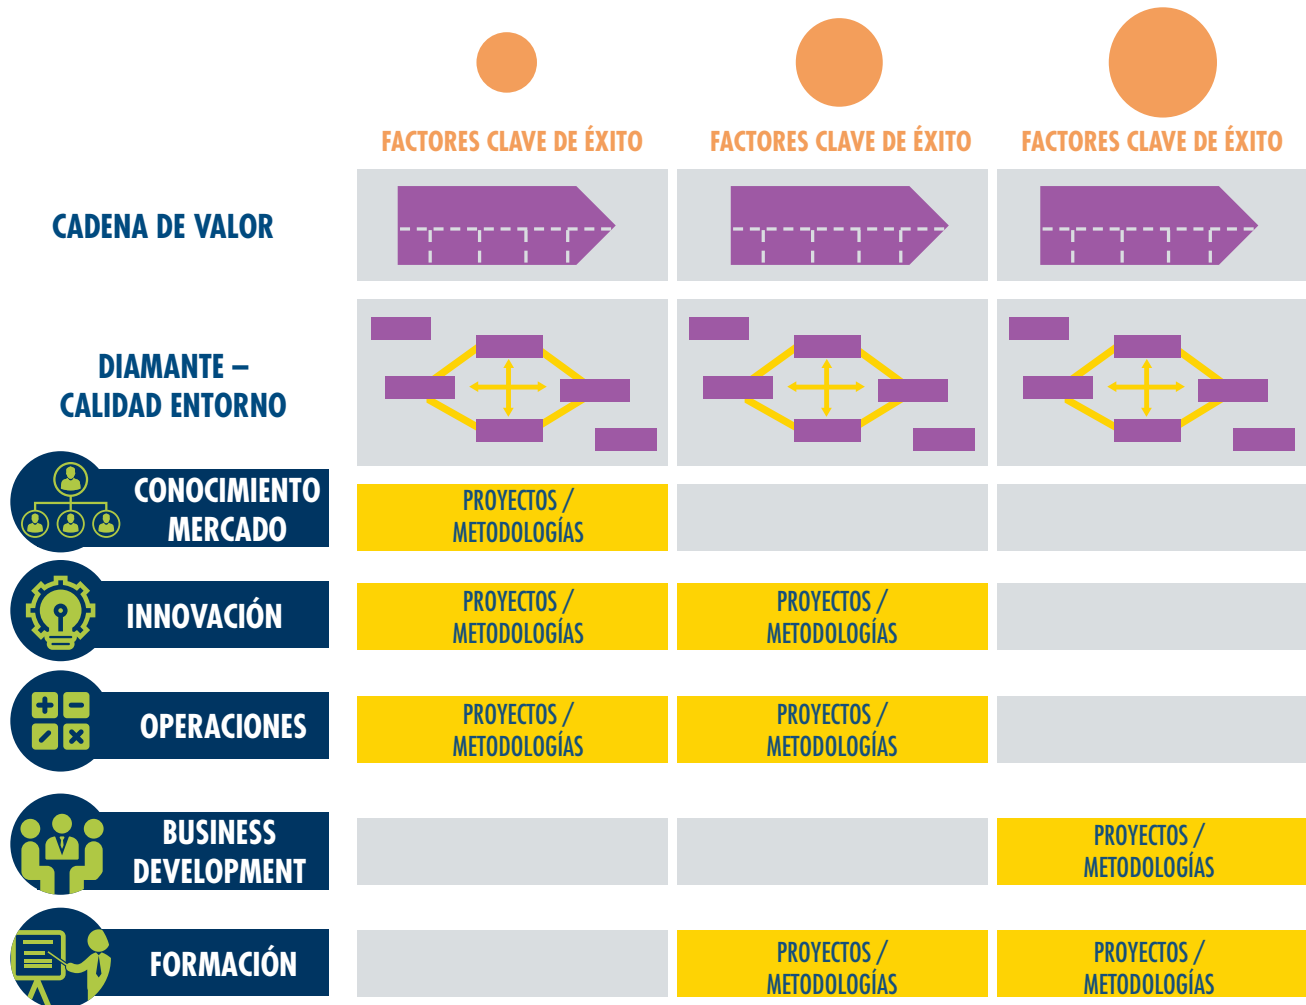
|  | FACTORES CLAVE DE ÉXITO | FACTORES CLAVE DE ÉXITO | FACTORES CLAVE DE ÉXITO |
|---|---|---|---|
| CADENA DE VALOR |  |  |  |
| DIAMANTE – CALIDAD ENTORNO |  |  |  |
| CONOCIMIENTO MERCADO | PROYECTOS / METODOLOGÍAS |  |  |
| INNOVACIÓN | PROYECTOS / METODOLOGÍAS | PROYECTOS / METODOLOGÍAS |  |
| OPERACIONES | PROYECTOS / METODOLOGÍAS | PROYECTOS / METODOLOGÍAS |  |
| BUSINESS DEVELOPMENT |  |  | PROYECTOS / METODOLOGÍAS |
| FORMACIÓN |  | PROYECTOS / METODOLOGÍAS | PROYECTOS / METODOLOGÍAS |